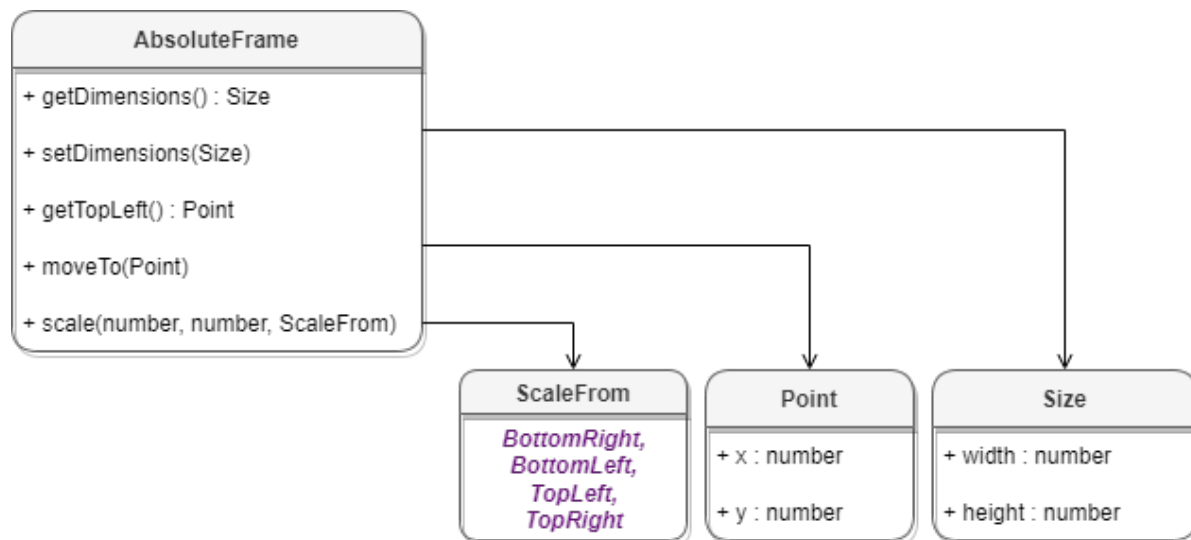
AbsoluteFrame

+ getDimensions() : Size

+ setDimensions(Size)

+ getTopLeft() : Point

+ moveTo(Point)

+ scale(number, number, ScaleFrom)

ScaleFrom

BottomRight,
BottomLeft,
TopLeft,
TopRight

Point

+ x : number

+ y : number

Size

+ width : number

+ height : number